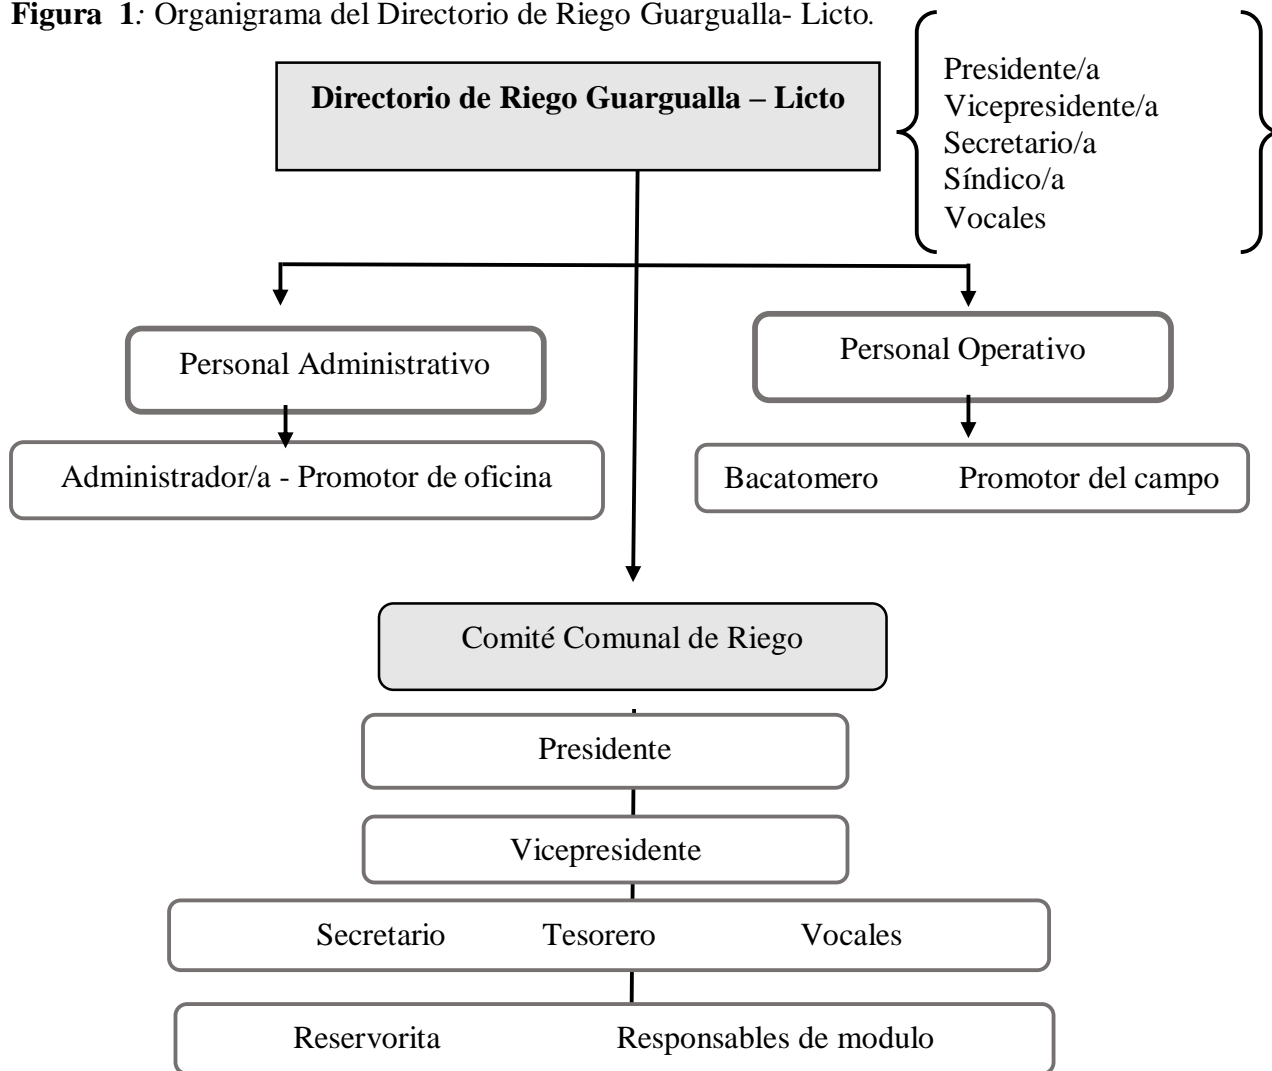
**Figura 1***:* Organigrama del Directorio de Riego Guargualla- Licto.

**Directorio de Riego Guargualla – Licto**

Presidente/a
Vicepresidente/a
Secretario/a
Síndico/a
Vocales

Personal Administrativo

Administrador/a - Promotor de oficina

Personal Operativo

Bacatomero Promotor del campo

Comité Comunal de Riego

Presidente

Vicepresidente

Secretario Tesorero Vocales

Reservorita Responsables de modulo